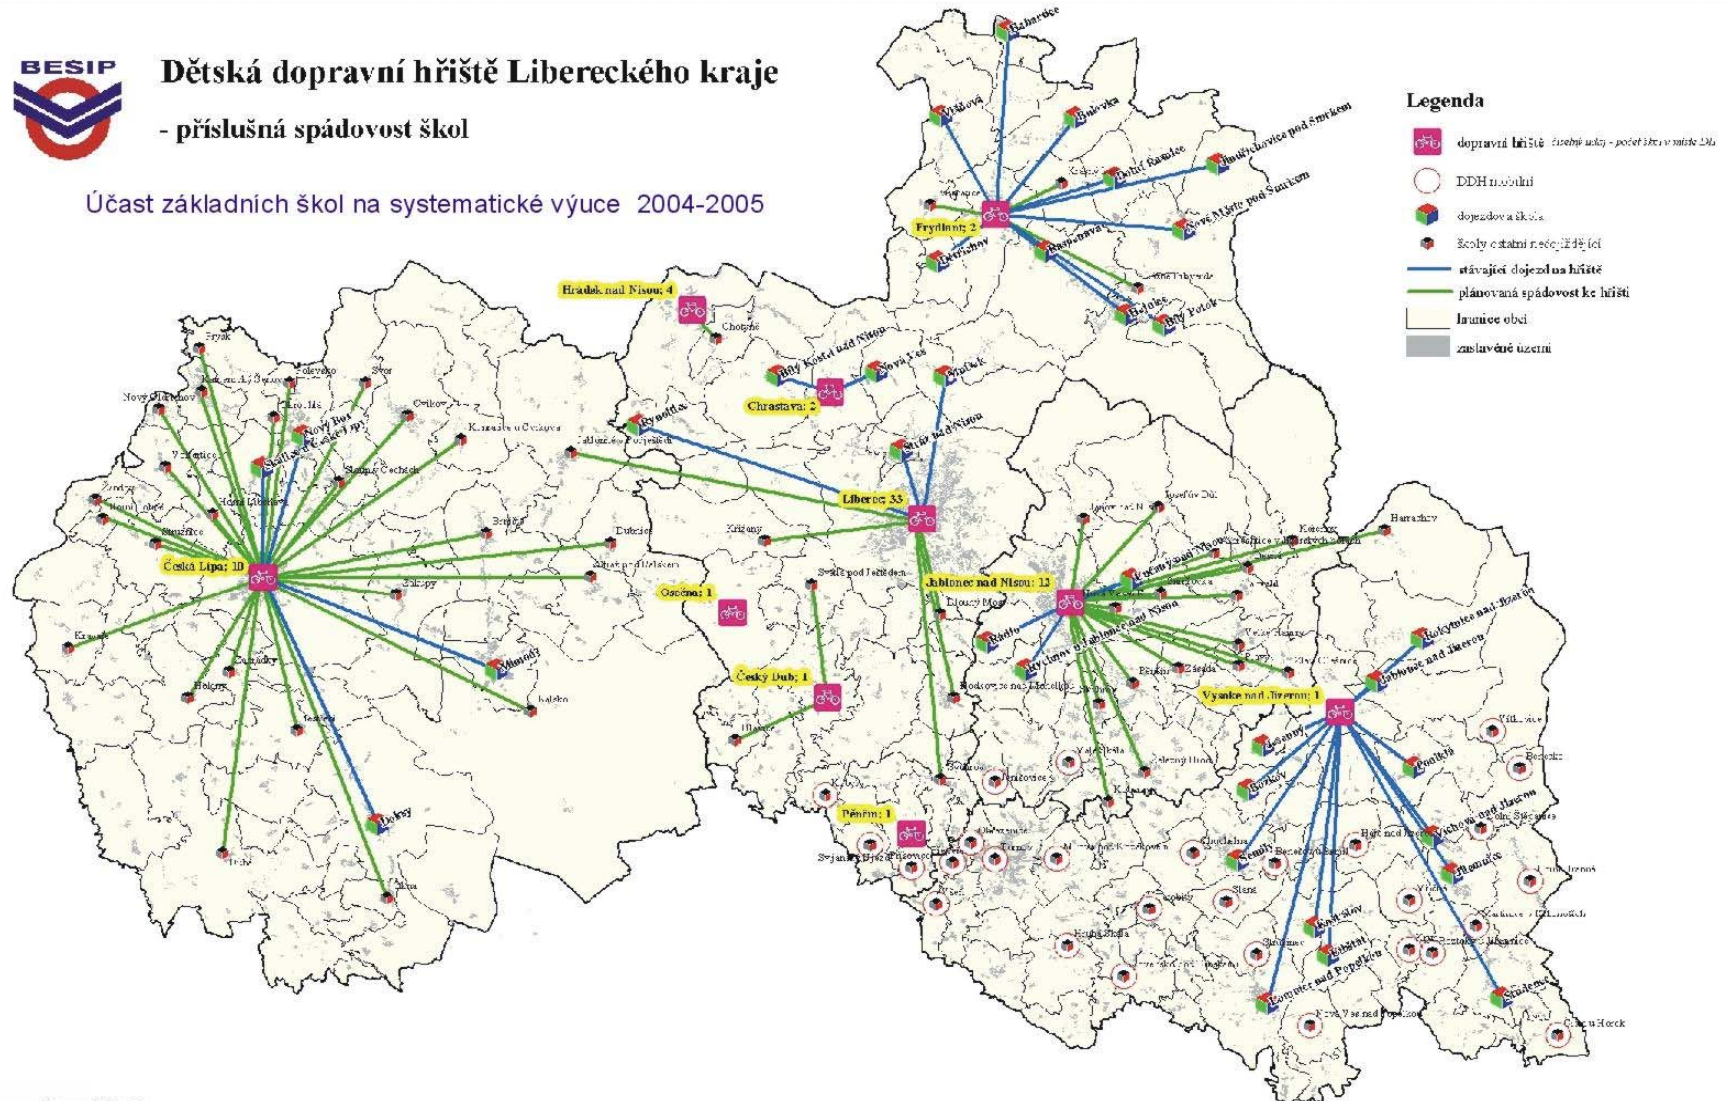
BESIP

Dětská dopravní hřiště Libereckého kraje

- příslušná spádovost škol

Účast základních škol na systematické výuce 2004-2005

Legenda

dopravní hřiště číselný údaj - počet škol v místě DH

DDH mobilní

dojezdová škola

školy ostatní nedojíždějící

stávající dojezd na hřiště

plánovaná spádovost ke hřišti

hranice obcí

zastavěné území

Habartice
Višňová
Bulovka
Dolní Řasnice
Jindřichovice pod Smrkem
Frýdlant; 2
Nové Město pod Smrkem
Raspenava
Dětřichov
Bílý Potok
Hejnice
Hrádek nad Nisou; 4
Chotyně
Bílý Kostel nad Nisou
Nová Ves
Mníšek
Chrastava; 2
Rynoltice
Stráž nad Nisou
Liberec; 33
Křižany
Jablonec nad Nisou; 13
Osečná; 1
Český Dub; 1
Příšovice
Pěnčín; 1
Turnov
Vysoké nad Jizerou; 1
Rokytnice nad Jizerou
Jablonec nad Jizerou
Poniklá
Víchová nad Jizerou
Jilemnice
Semily
Rovensko
Lomnice nad Popelkou
Studenec
Česká Lípa; 10
Mimoň
Doksy
Nový Bor
Kravaře
Stráž pod Ralskem
Zákupy
Tanvald
Desná
Rádlo
Rychnov u Jablonce nad Nisou
Harrachov
Josefův Důl
Kořenov
Svor
Cvikov
Prysk
Nový Oldřichov
Zdislava
Jestřebí
Holany
Dubá
Ralsko
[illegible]